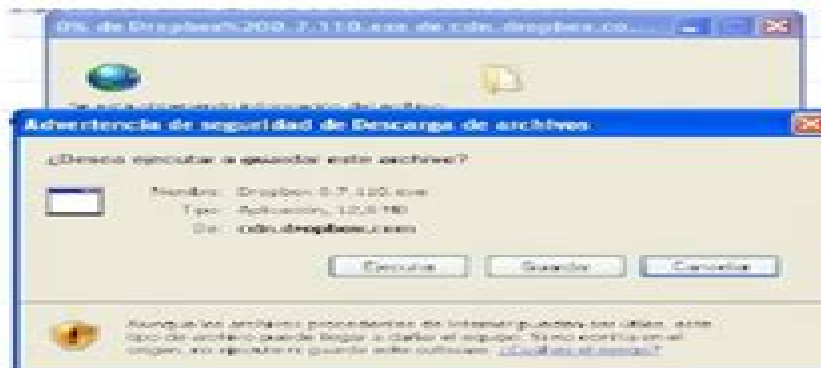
0% de Dropbox0.7.110.exe de cdn.dropbox.co...

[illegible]

Advertencia de seguridad de Descarga de archivos

¿Desea ejecutar o guardar este archivo?

Nombre: Dropbox 0.7.110.exe
Tipo: Aplicación, 12,0 MB
De: cdn.dropbox.com

Ejecutar Guardar Cancelar

Aunque los archivos procedentes de Internet pueden ser útiles, este tipo de archivo puede llegar a dañar el equipo. Si no confía en el origen, no ejecute ni guarde este software. ¿Cuál es el riesgo?